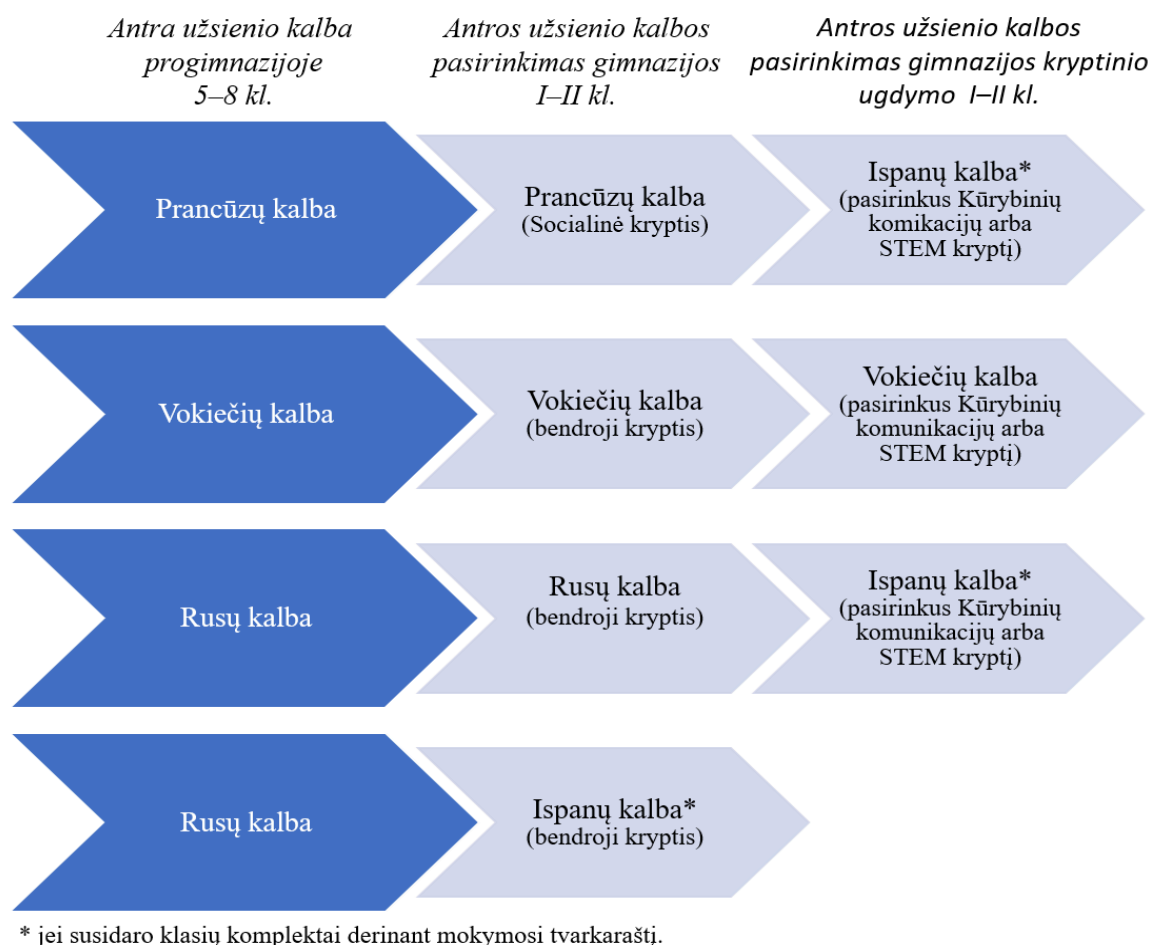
Antra užsienio kalba progimnazijoje 5–8 kl.

Antros užsienio kalbos pasirinkimas gimnazijos I–II kl.

Antros užsienio kalbos pasirinkimas gimnazijos kryptinio ugdymo I–II kl.

Prancūzų kalba

Prancūzų kalba (Socialinė kryptis)

Ispanų kalba* (pasirinkus Kūrybinių komikacijų arba STEM kryptį)

Vokiečių kalba

Vokiečių kalba (bendroji kryptis)

Vokiečių kalba (pasirinkus Kūrybinių komunikacijų arba STEM kryptį)

Rusų kalba

Rusų kalba (bendroji kryptis)

Ispanų kalba* (pasirinkus Kūrybinių komunikacijų arba STEM kryptį)

Rusų kalba

Ispanų kalba* (bendroji kryptis)

* jei susidaro klasių komplektai derinant mokymosi tvarkaraštį.